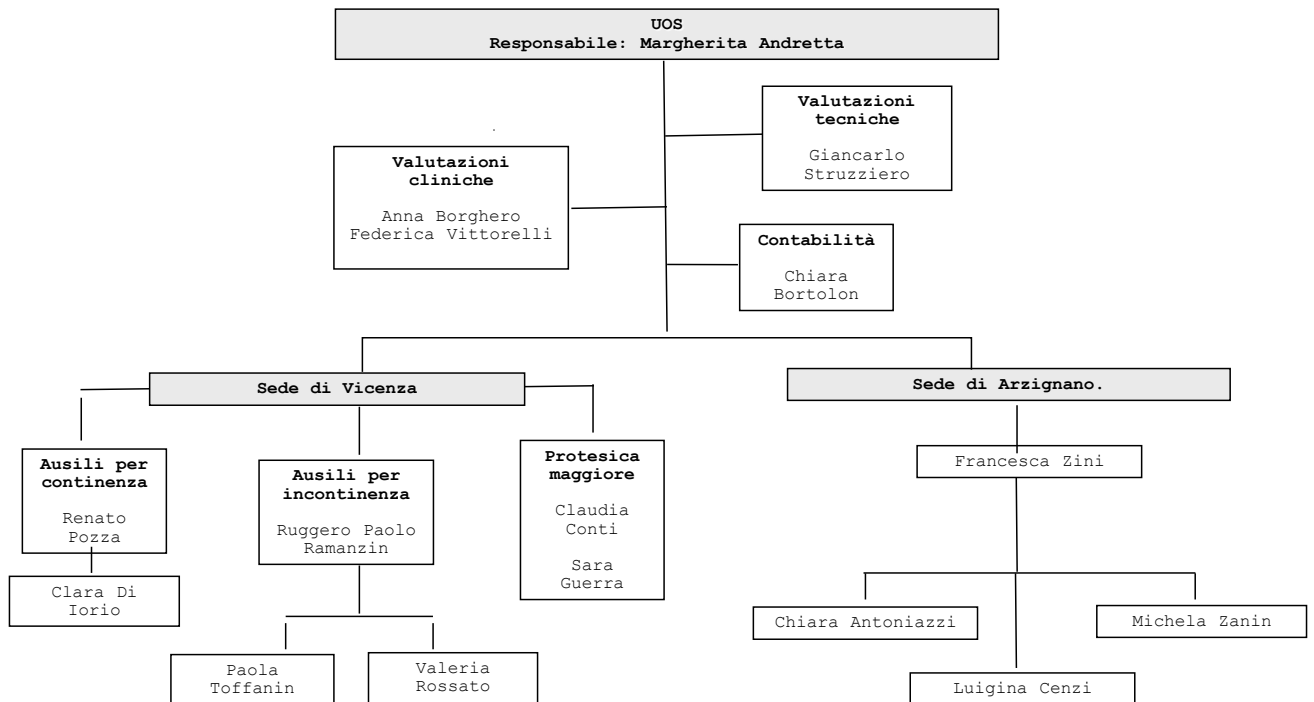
UOS
Responsabile: Margherita Andretta

Valutazioni tecniche

Giancarlo Struzziero

Valutazioni cliniche

Anna Borghero
Federica Vittorelli

Contabilità

Chiara Bortolon

Sede di Vicenza

Sede di Arzignano.

Ausili per continenza

Renato Pozza

Clara Di Iorio

Ausili per incontinenza

Ruggero Paolo Ramanzin

Paola Toffanin

Valeria Rossato

Protesica maggiore

Claudia Conti

Sara Guerra

Francesca Zini

Chiara Antoniazzi

Michela Zanin

Luigina Cenzi